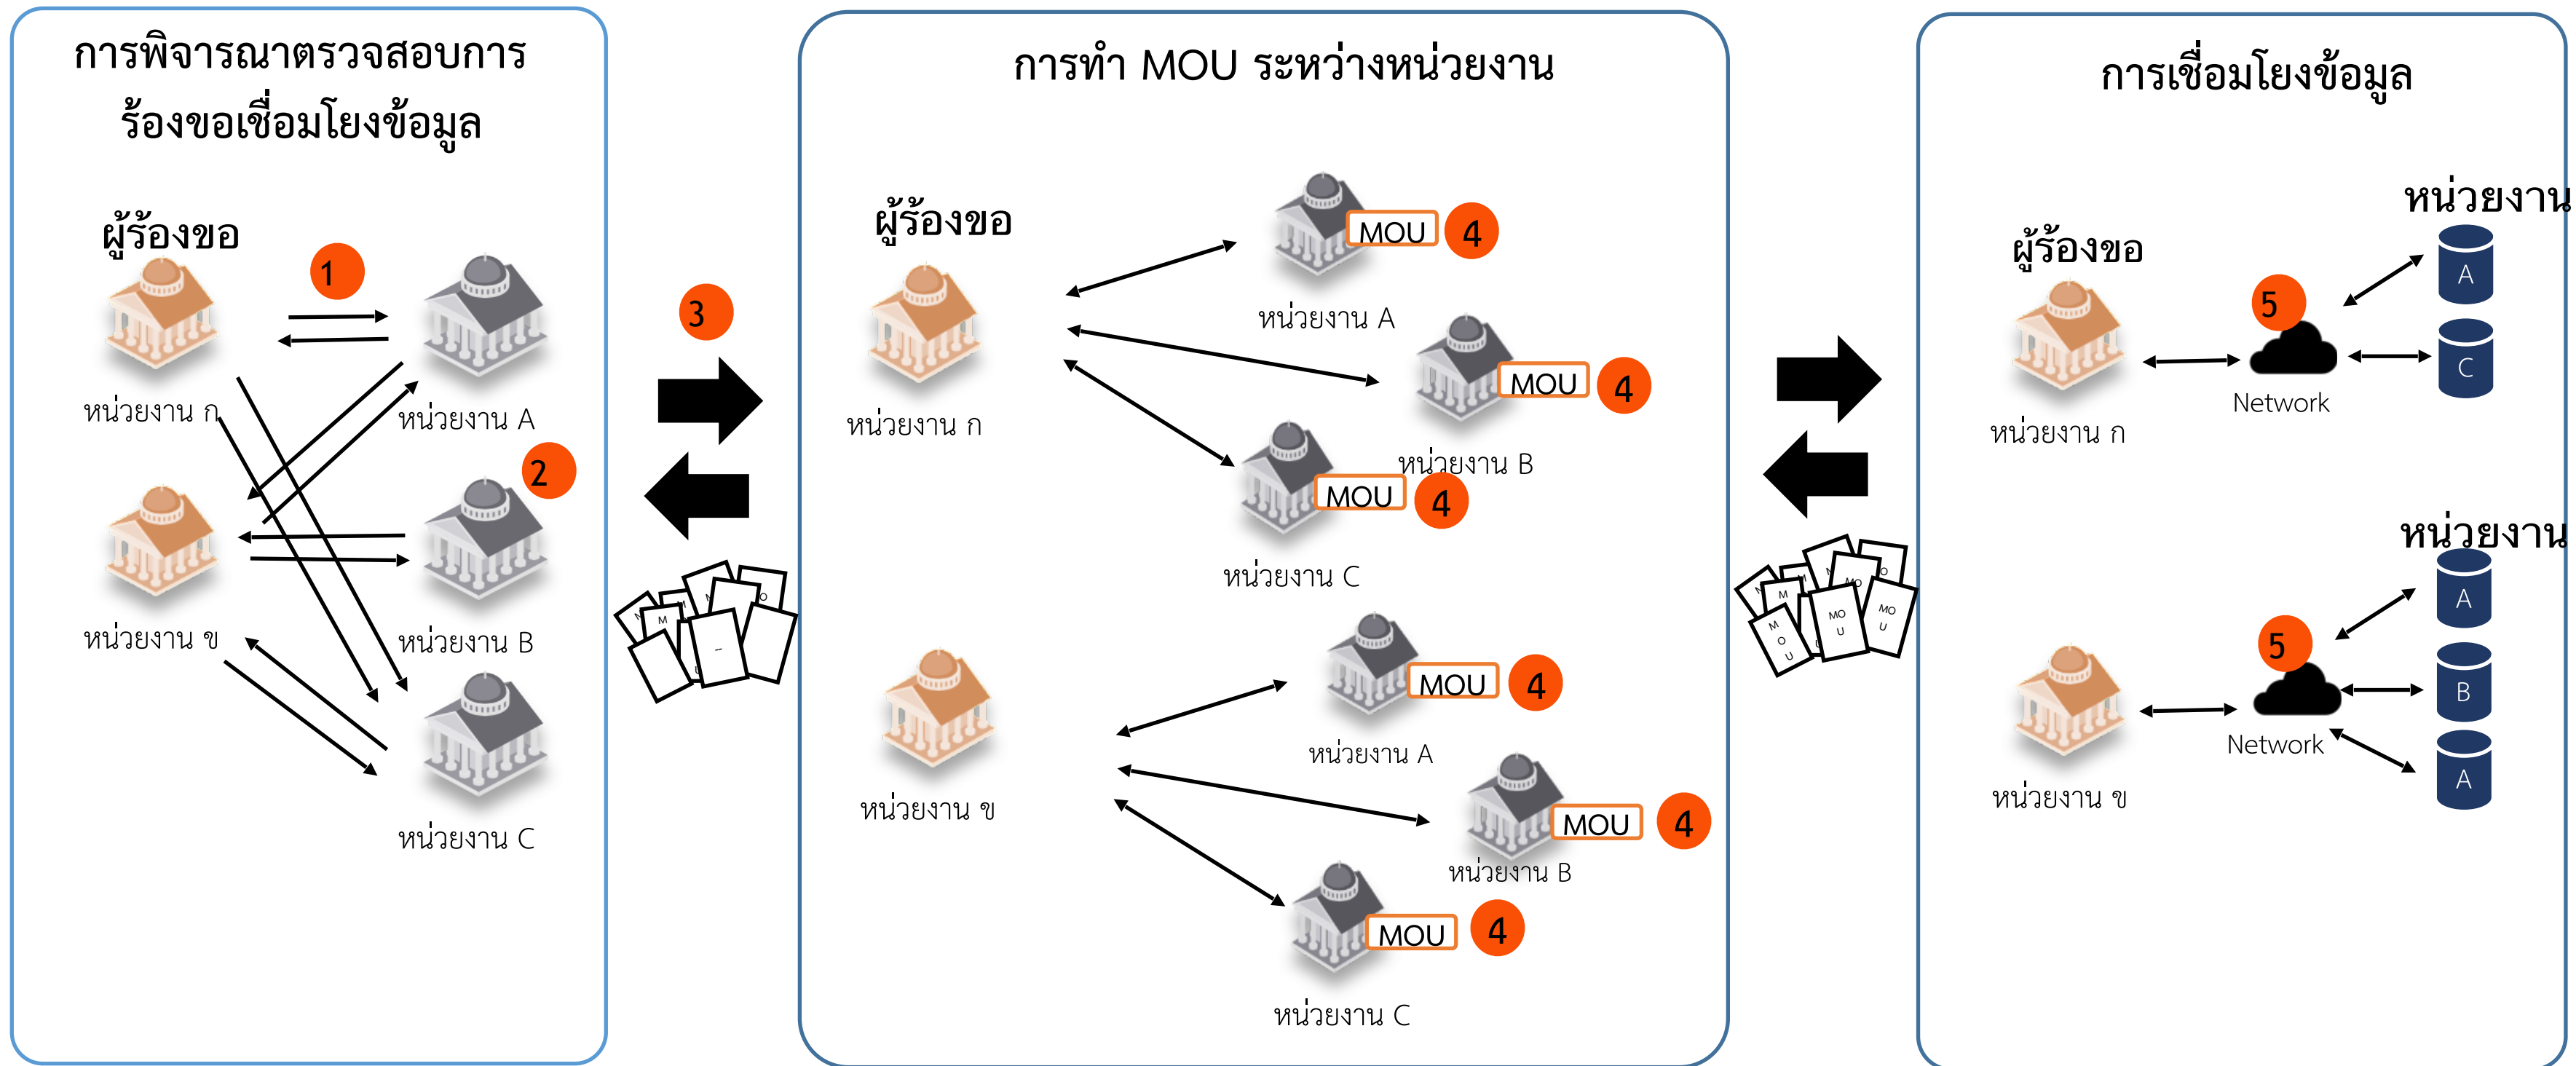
การพิจารณาตรวจสอบการร้องขอเชื่อมโยงข้อมูล

ผู้ร้องขอ

1

หน่วยงาน ก

หน่วยงาน A

2

หน่วยงาน ข

หน่วยงาน B

หน่วยงาน C

3

การทำ MOU ระหว่างหน่วยงาน

ผู้ร้องขอ

MOU 4

หน่วยงาน A

หน่วยงาน ก

MOU 4

หน่วยงาน B

MOU 4

หน่วยงาน C

MOU 4

หน่วยงาน A

หน่วยงาน ข

MOU 4

หน่วยงาน B

MOU 4

หน่วยงาน C

การเชื่อมโยงข้อมูล

หน่วยงาน

ผู้ร้องขอ

5

A

C

Network

หน่วยงาน ก

หน่วยงาน

5

A

B

Network

A

หน่วยงาน ข